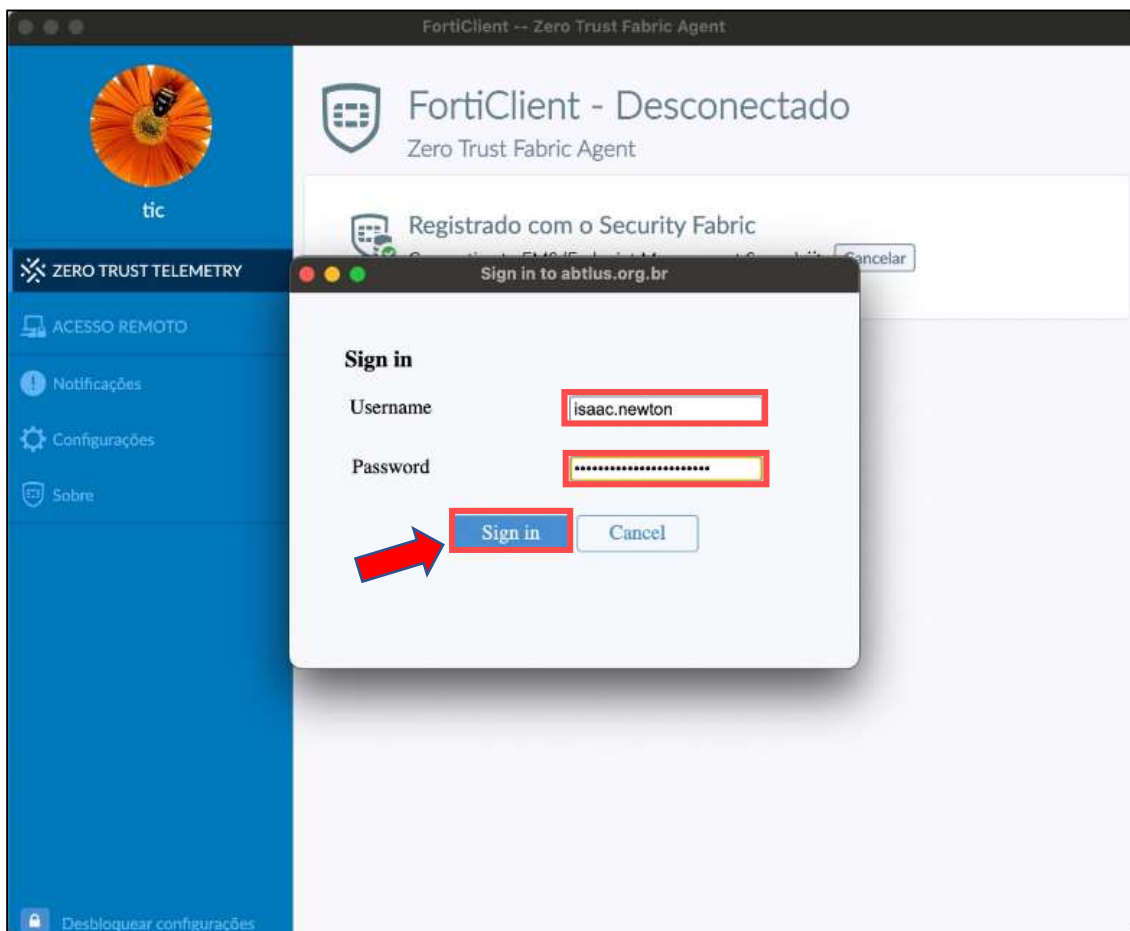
FortiClient -- Zero Trust Fabric Agent

tic

ZERO TRUST TELEMETRY

ACESSO REMOTO

Notificações

Configurações

Sobre

Desbloquear configurações

FortiClient - Desconectado

Zero Trust Fabric Agent

Registrado com o Security Fabric

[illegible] Cancelar

Sign in to abtlus.org.br

Sign in

Username isaac.newton

Password ••••••••••••••••••••••••

Sign in Cancel